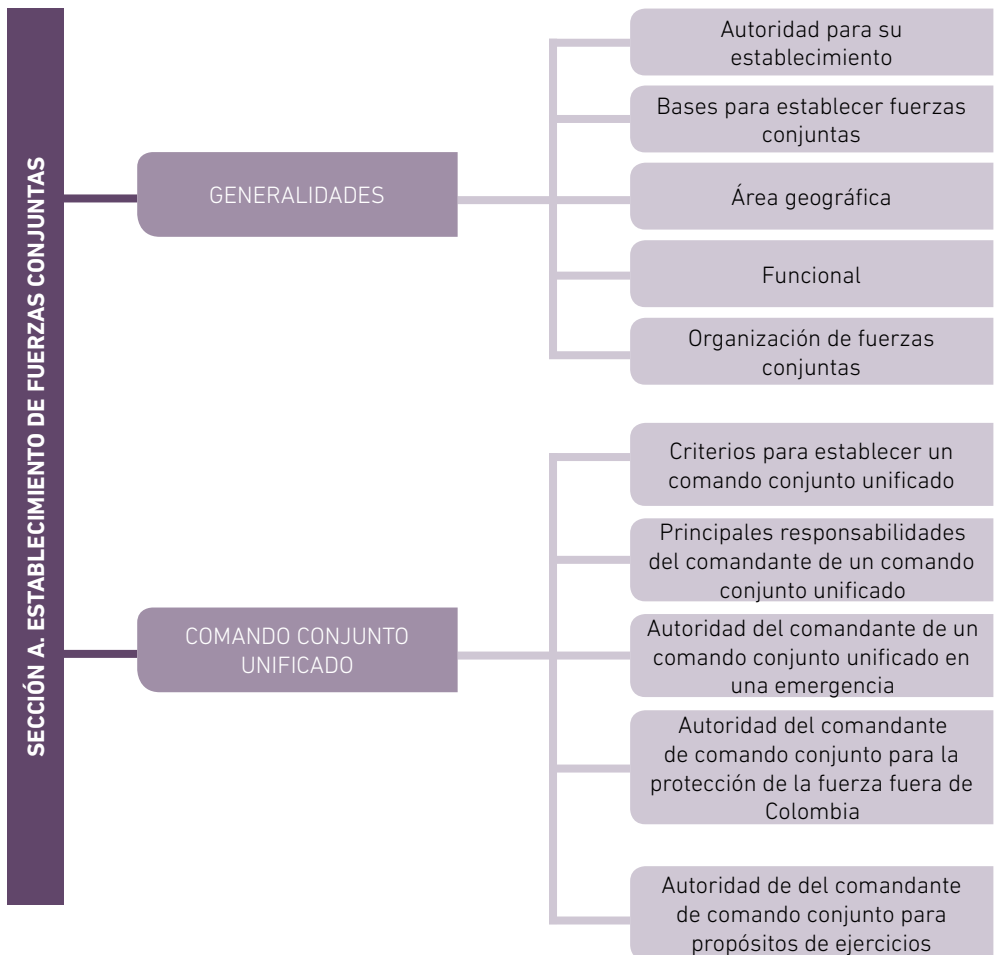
SECCIÓN A. ESTABLECIMIENTO DE FUERZAS CONJUNTAS

GENERALIDADES

Autoridad para su establecimiento

Bases para establecer fuerzas conjuntas

Área geográfica

Funcional

Organización de fuerzas conjuntas

COMANDO CONJUNTO UNIFICADO

Criterios para establecer un comando conjunto unificado

Principales responsabilidades del comandante de un comando conjunto unificado

Autoridad del comandante de un comando conjunto unificado en una emergencia

Autoridad del comandante de comando conjunto para la protección de la fuerza fuera de Colombia

Autoridad de del comandante de comando conjunto para propósitos de ejercicios